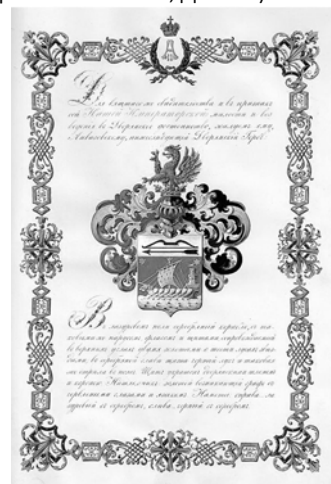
Въ вѣчное ... свидѣтельство и въ признакъ Нашей Императорской милости и въ возведенiе въ Дворянское достоинство, жалуемъ ему, Айвазовскому, ... Дворянскiй Гербъ.

Въ лазоревомъ полѣ серебряный корабль, ... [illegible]